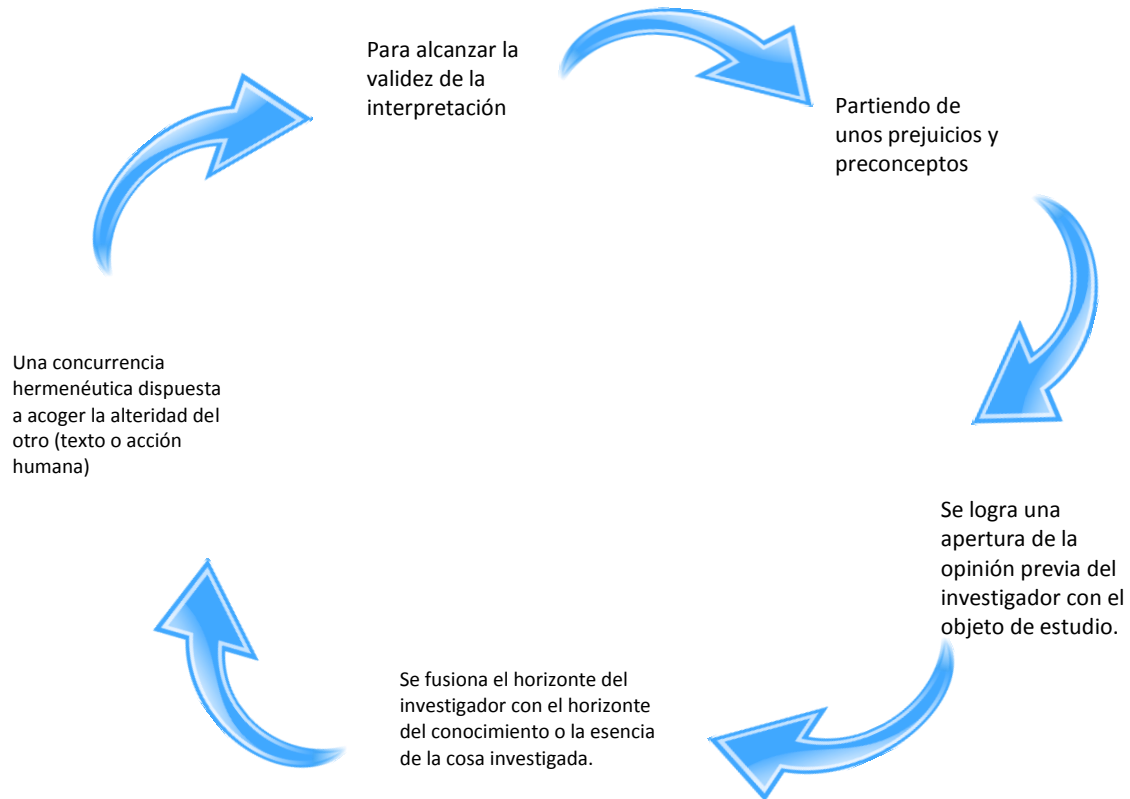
Para alcanzar la validez de la interpretación

Partiendo de unos prejuicios y preconceptos

Se logra una apertura de la opinión previa del investigador con el objeto de estudio.

Se fusiona el horizonte del investigador con el horizonte del conocimiento o la esencia de la cosa investigada.

Una concurrencia hermenéutica dispuesta a acoger la alteridad del otro (texto o acción humana)